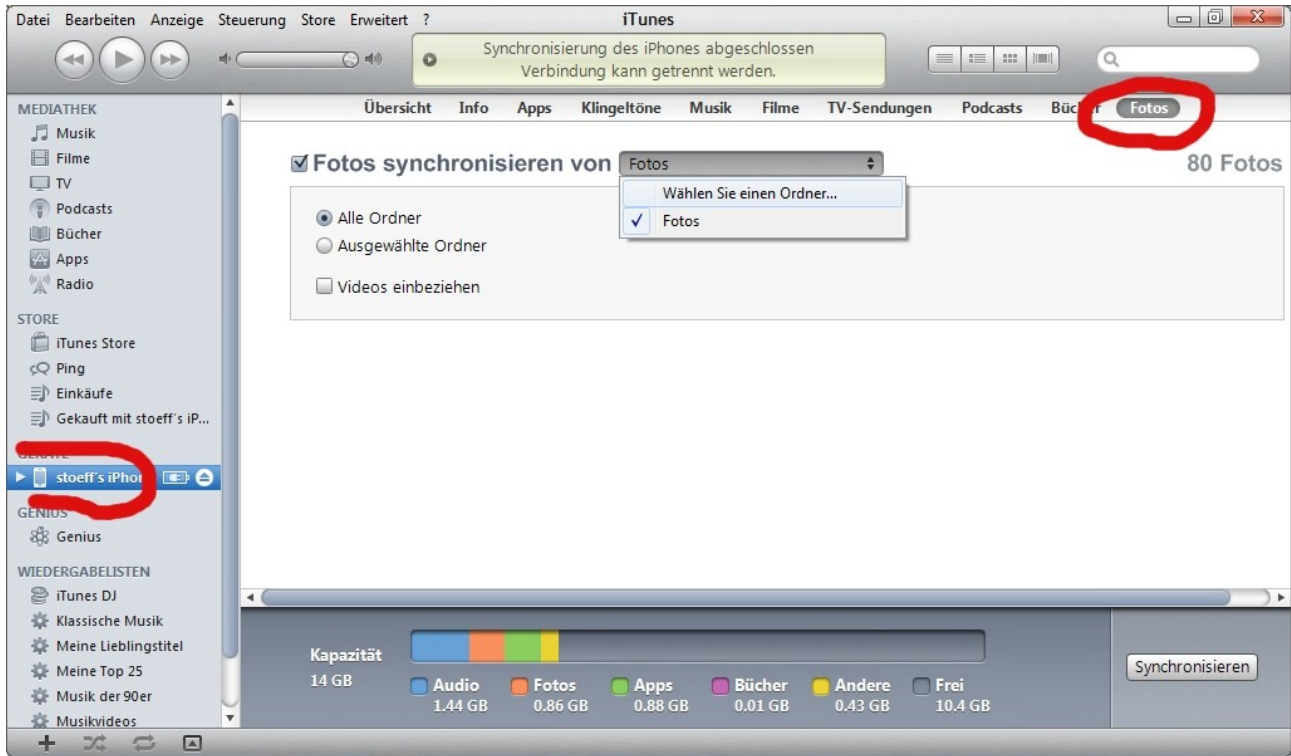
Datei Bearbeiten Anzeige Steuerung Store Erweitert ?

iTunes

Synchronisierung des iPhones abgeschlossen
Verbindung kann getrennt werden.

MEDIATHEK
Musik
Filme
TV
Podcasts
Bücher
Apps
Radio

STORE
iTunes Store
Ping
Einkäufe
Gekauft mit stoeff's iP...

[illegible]
stoeff's iPho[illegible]

GENIUS
Genius

WIEDERGABELISTEN
iTunes DJ
Klassische Musik
Meine Lieblingstitel
Meine Top 25
Musik der 90er
Musikvideos

Übersicht Info Apps Klingeltöne Musik Filme TV-Sendungen Podcasts Büc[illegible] Fotos

☑ Fotos synchronisieren von Fotos

80 Fotos

Wählen Sie einen Ordner...
✓ Fotos

Alle Ordner
Ausgewählte Ordner

Videos einbeziehen

Kapazität
14 GB

Audio 1.44 GB
Fotos 0.86 GB
Apps 0.88 GB
Bücher 0.01 GB
Andere 0.43 GB
Frei 10.4 GB

Synchronisieren